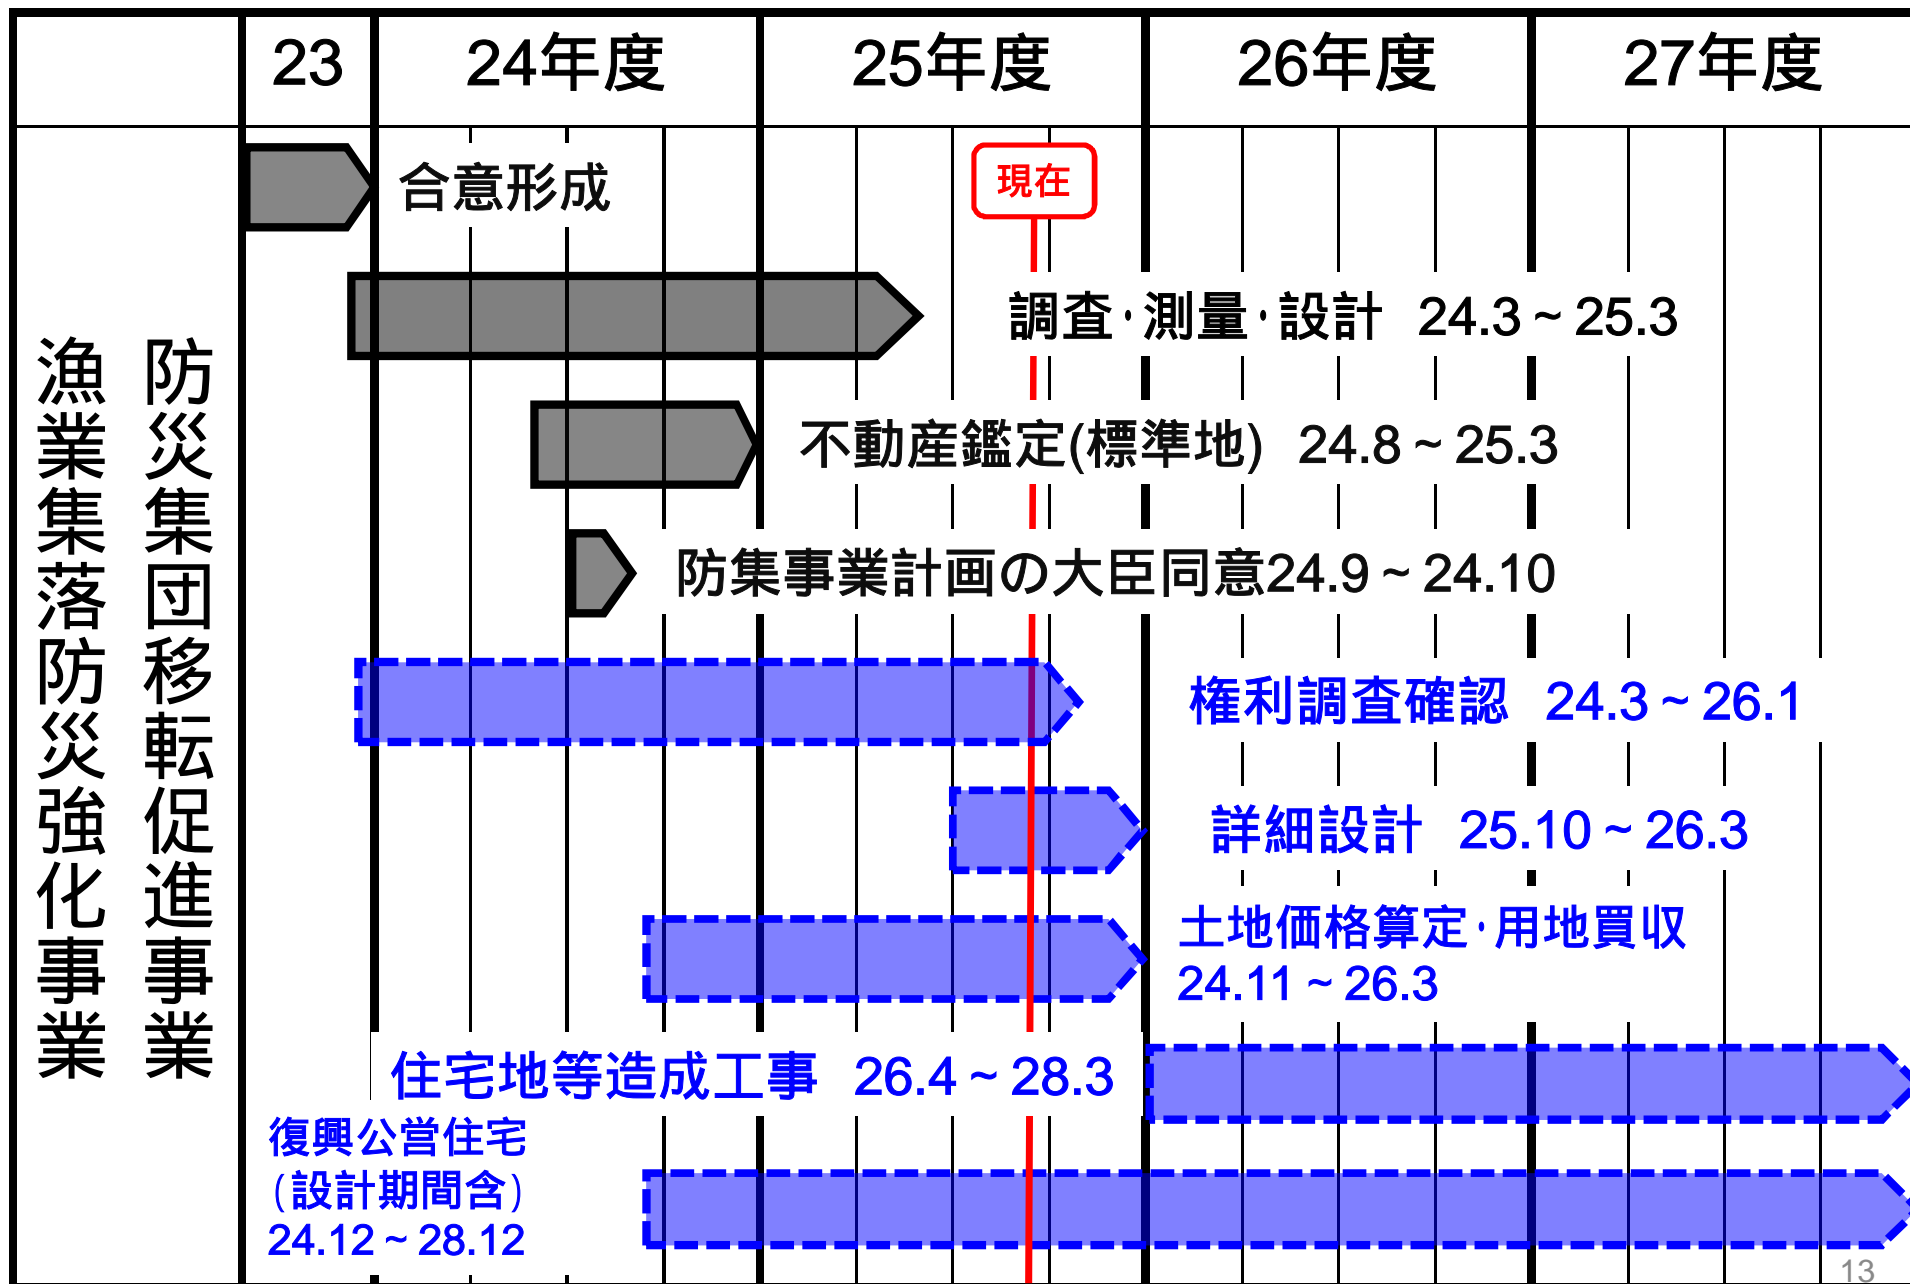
| | 23 | 24年度 | 25年度 | 26年度 | 27年度 |
|---|---|---|---|---|---|

防災集団移転促進事業

漁業集落防災強化事業

合意形成

現在

調査・測量・設計　24.3～25.3

不動産鑑定(標準地)　24.8～25.3

防集事業計画の大臣同意24.9～24.10

権利調査確認　24.3～26.1

詳細設計　25.10～26.3

土地価格算定・用地買収
24.11～26.3

住宅地等造成工事　26.4～28.3

復興公営住宅
(設計期間含)
24.12～28.12

13